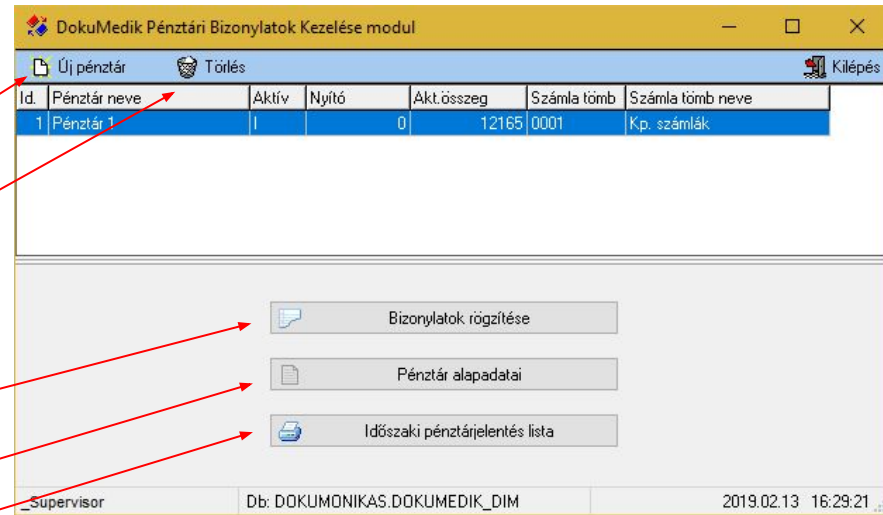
DokuMedik Pénztári Bizonylatok Kezelése modul

Új pénztár Törlés Kilépés

| Id. | Pénztár neve | Aktív | Nyitó | Akt.összeg | Számla tömb | Számla tömb neve |
|---|---|---|---|---|---|---|
| 1 | Pénztár 1 | I | 0 | 12165 | 0001 | Kp. számlák |

Bizonylatok rögzítése

Pénztár alapadatai

Időszaki pénztárjelentés lista

_Supervisor Db: DOKUMONIKAS.DOKUMEDIK_DIM 2019.02.13 16:29:21